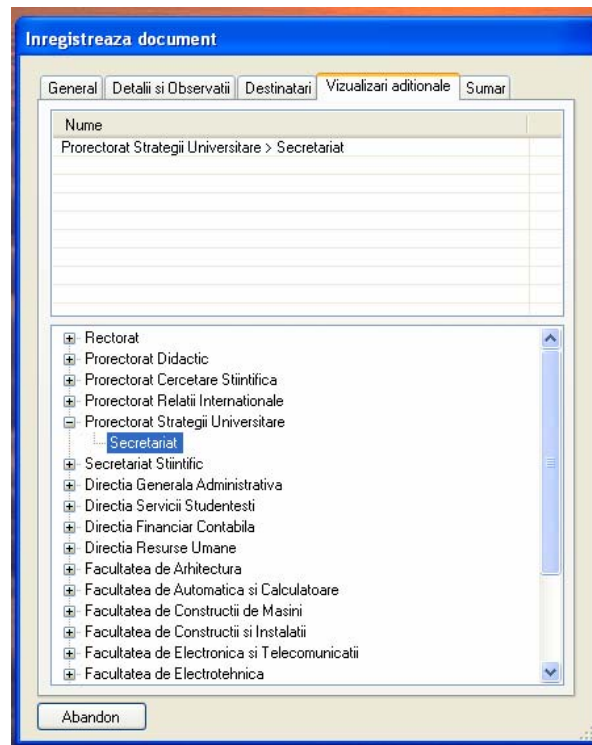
Inregistreaza document

General | Detalii si Observatii | Destinatari | Vizualizari aditionale | Sumar

| Nume |
|---|
| Prorectorat Strategii Universitare > Secretariat |

Rectorat
Prorectorat Didactic
Prorectorat Cercetare Stiintifica
Prorectorat Relatii Internationale
Prorectorat Strategii Universitare
Secretariat
Secretariat Stiintific
Directia Generala Administrativa
Directia Servicii Studentesti
Directia Financiar Contabila
Directia Resurse Umane
Facultatea de Arhitectura
Facultatea de Automatica si Calculatoare
Facultatea de Constructii de Masini
Facultatea de Constructii si Instalatii
Facultatea de Electronica si Telecomunicatii
Facultatea de Electrotehnica

Abandon